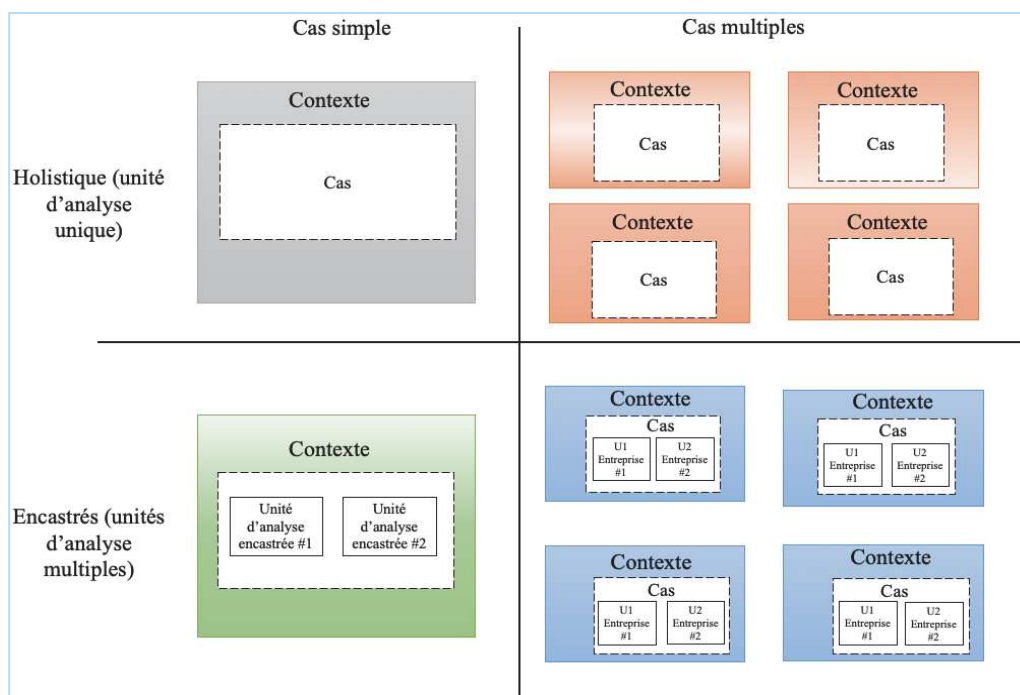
Cas simple

Cas multiples

Holistique (unité d'analyse unique)

Contexte

Cas

Contexte

Cas

Contexte

Cas

Contexte

Cas

Contexte

Cas

Encastrés (unités d'analyse multiples)

Contexte

Unité d'analyse encastrée #1

Unité d'analyse encastrée #2

Contexte

Cas

U1 Entreprise #1

U2 Entreprise #2

Contexte

Cas

U1 Entreprise #1

U2 Entreprise #2

Contexte

Cas

U1 Entreprise #1

U2 Entreprise #2

Contexte

Cas

U1 Entreprise #1

U2 Entreprise #2